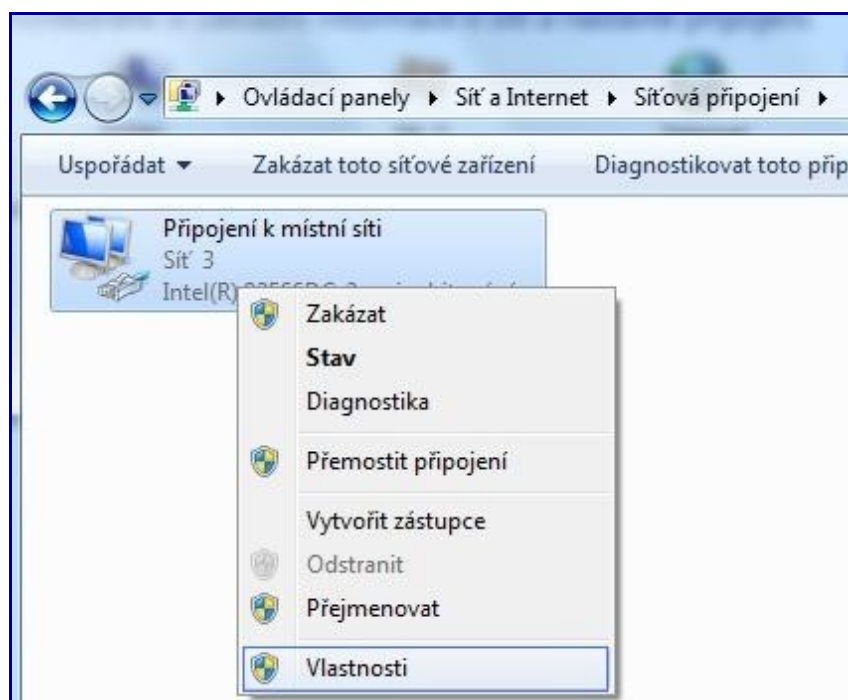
Ovládací panely ▸ Síť a Internet ▸ Síťová připojení ▸

Uspořádat ▾ Zakázat toto síťové zařízení Diagnostikovat toto přip

Připojení k místní síti
Síť 3
Intel(R) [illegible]

Zakázat
Stav
Diagnostika
Přemostit připojení
Vytvořit zástupce
Odstranit
Přejmenovat
Vlastnosti